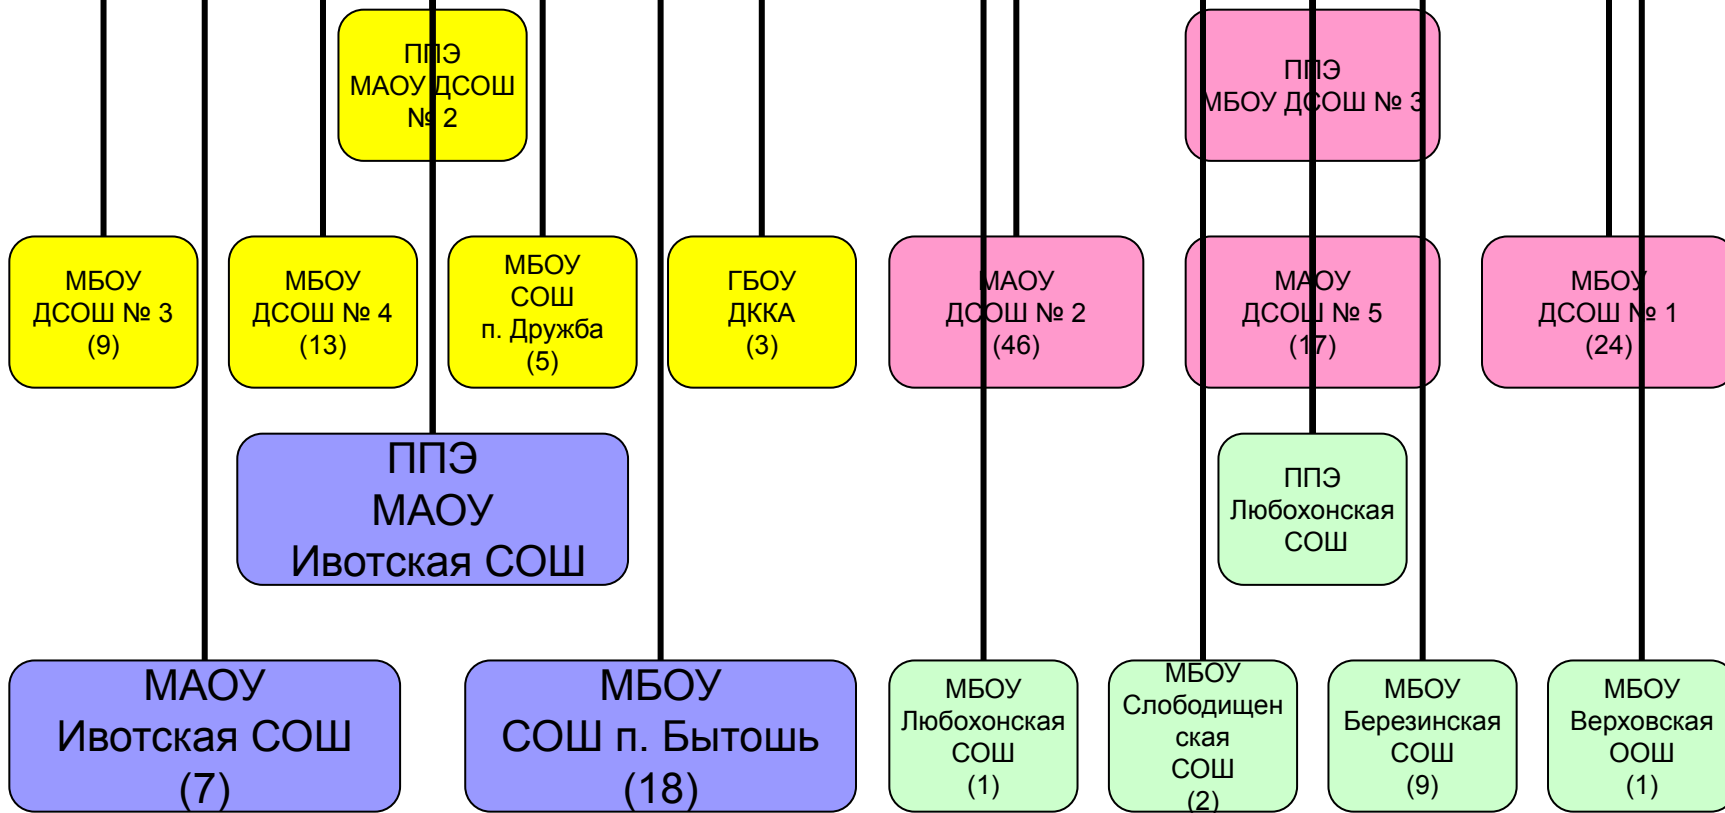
ППЭ МАОУ ДСОШ № 2

ППЭ МБОУ ДСОШ № 3

МБОУ ДСОШ № 3 (9)

МБОУ ДСОШ № 4 (13)

МБОУ СОШ п. Дружба (5)

ГБОУ ДККА (3)

МАОУ ДСОШ № 2 (46)

МАОУ ДСОШ № 5 (17)

МБОУ ДСОШ № 1 (24)

ППЭ МАОУ Ивотская СОШ

ППЭ Любохонская СОШ

МАОУ Ивотская СОШ (7)

МБОУ СОШ п. Бытошь (18)

МБОУ Любохонская СОШ (1)

МБОУ Слободищенская СОШ (2)

МБОУ Березинская СОШ (9)

МБОУ Верховская ООШ (1)